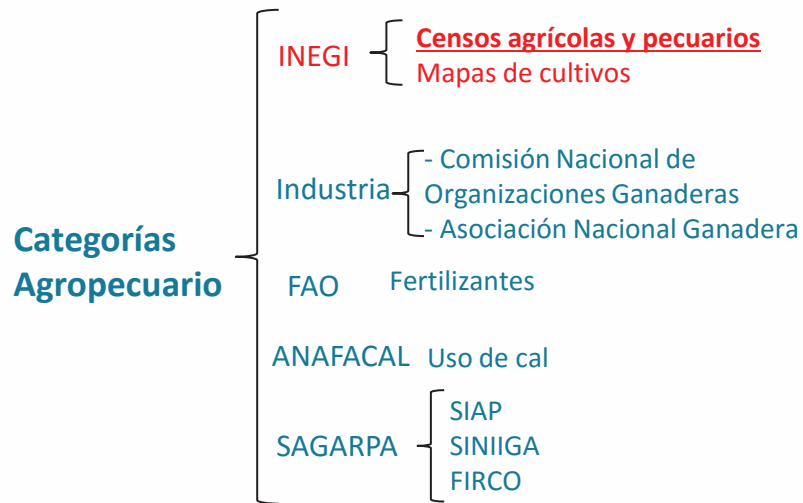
Categorías Agropecuario

INEGI

Censos agrícolas y pecuarios
Mapas de cultivos

Industria

- Comisión Nacional de Organizaciones Ganaderas
- Asociación Nacional Ganadera

FAO Fertilizantes

ANAFACAL Uso de cal

SAGARPA

SIAP
SINIIGA
FIRCO